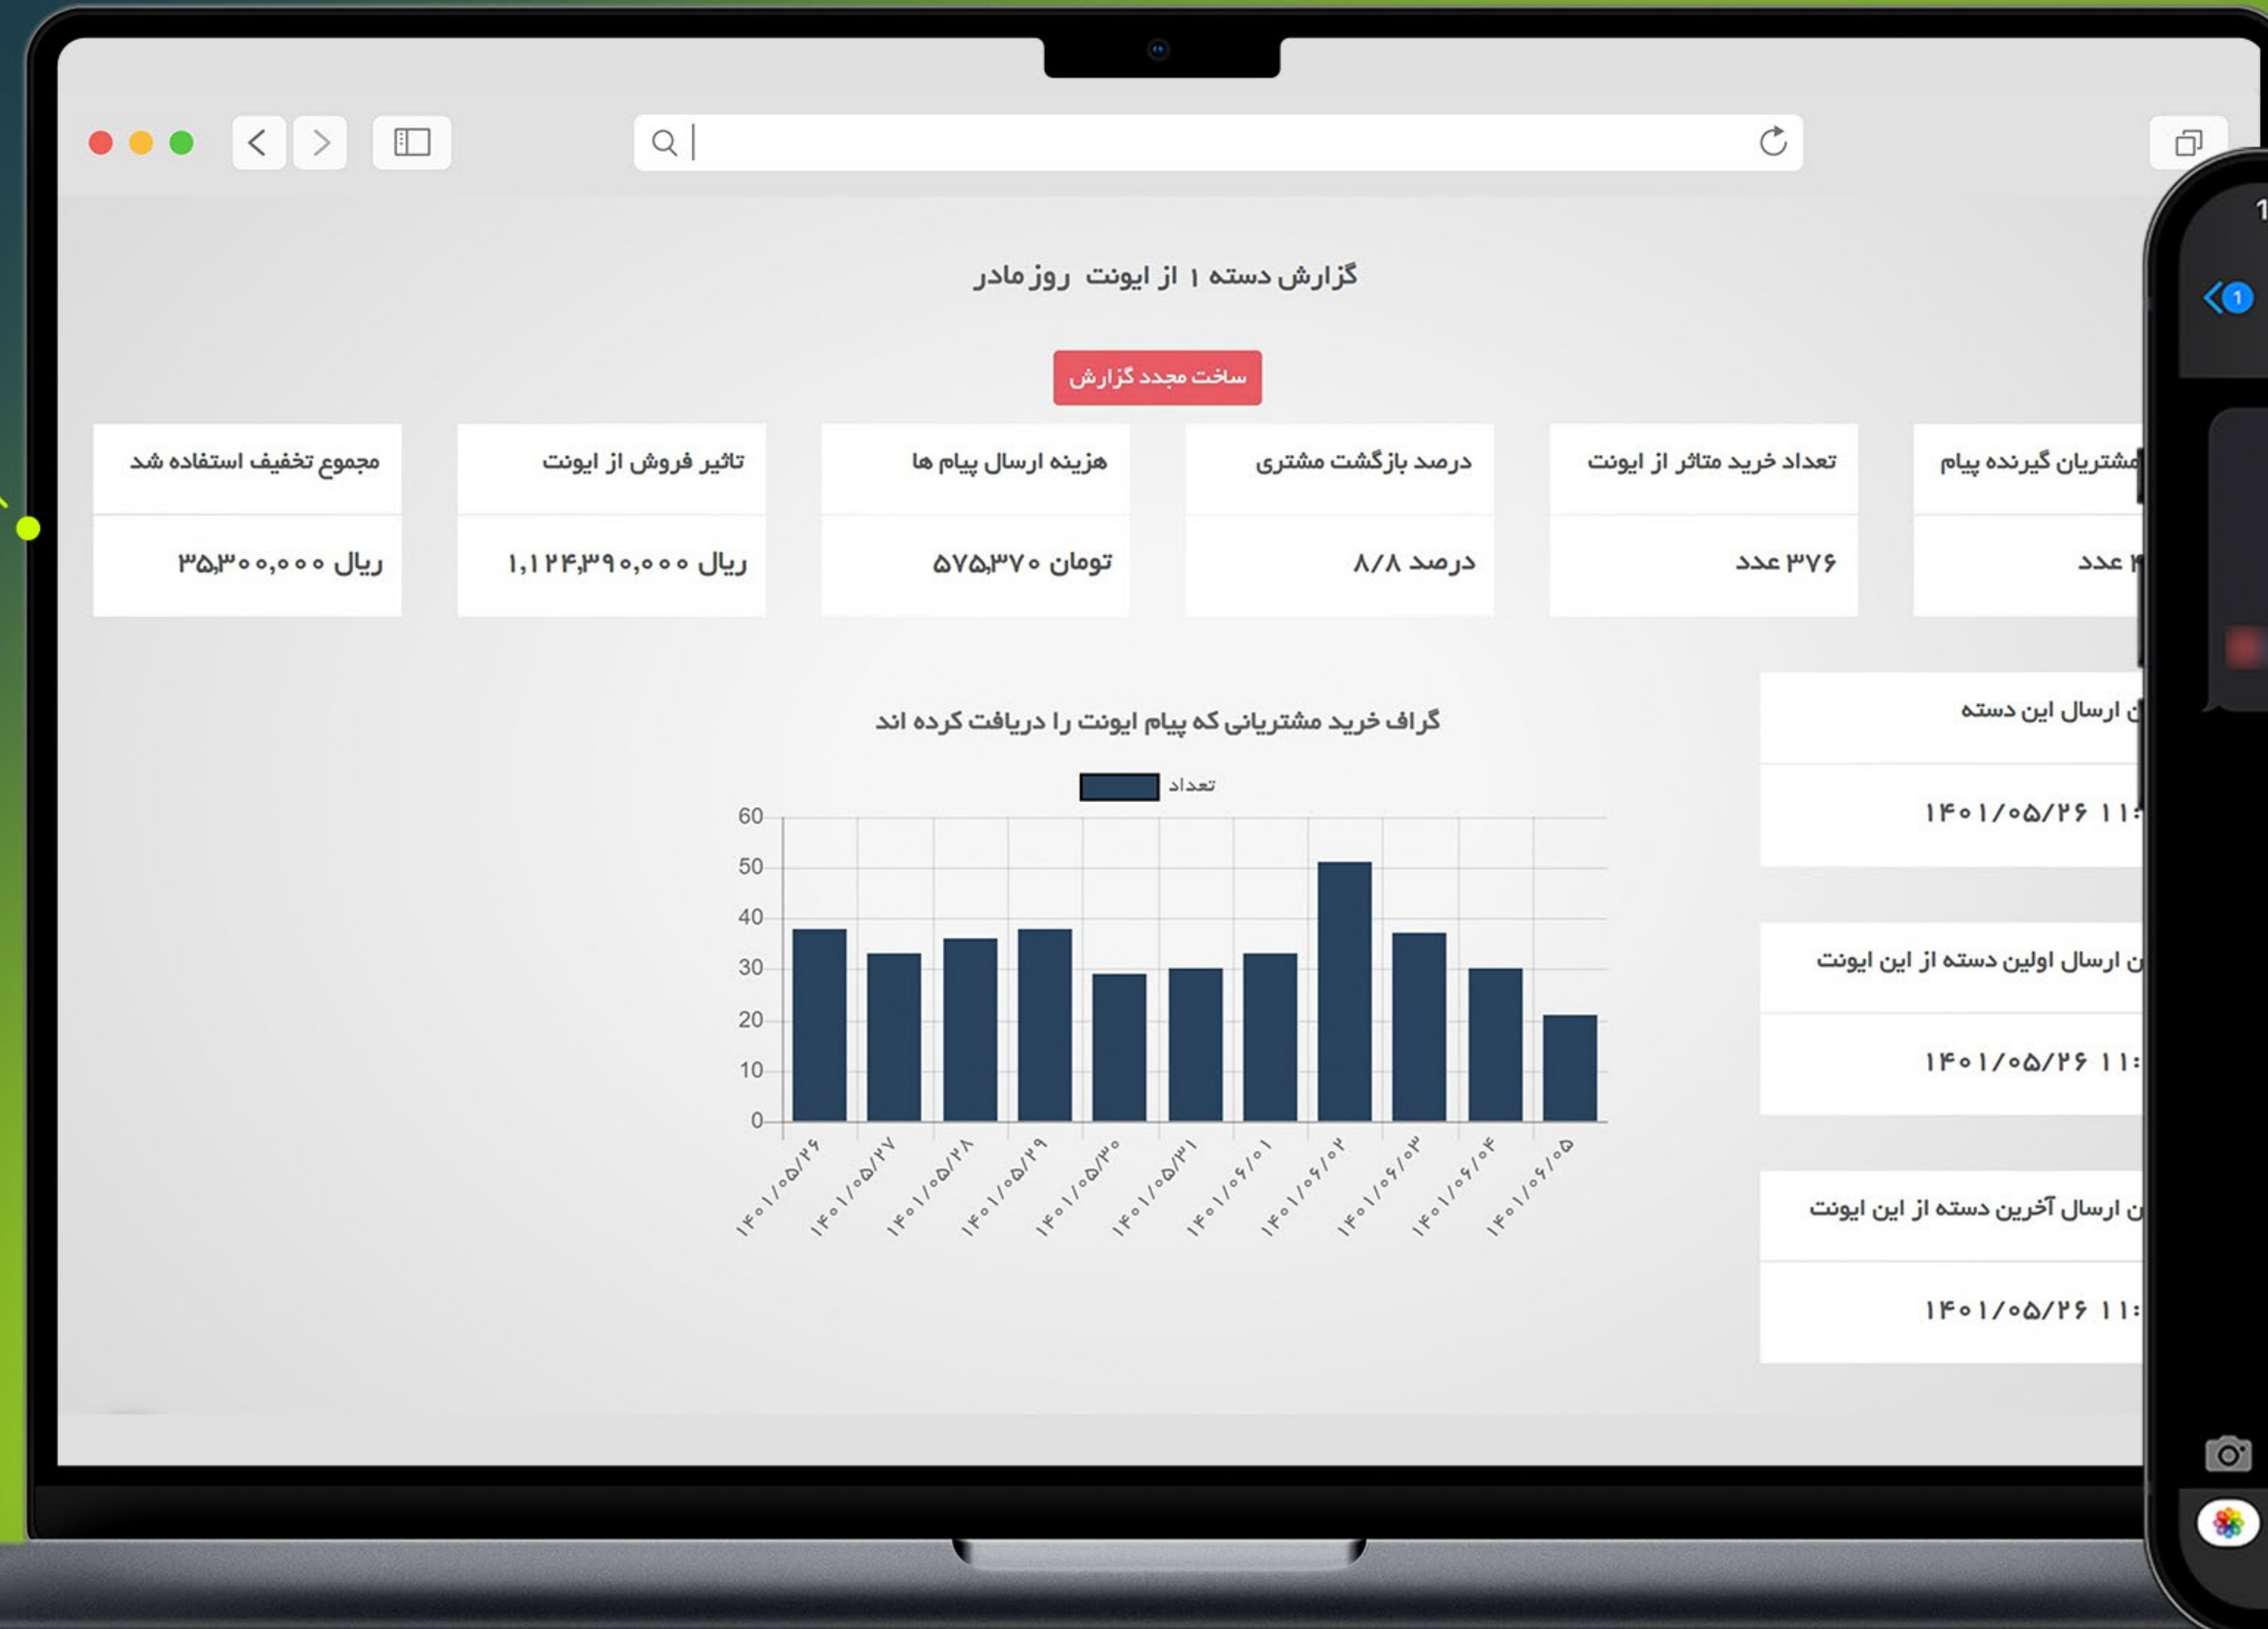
گزارش دسته ۱ از ایونت روز مادر

ساخت مجدد گزارش

| مشتریان گیرنده پیام | تعداد خرید متاثر از ایونت | درصد بازگشت مشتری | هزینه ارسال پیام ها | تاثیر فروش از ایونت | مجموع تخفیف استفاده شد |
|---|---|---|---|---|---|
| ۱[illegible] عدد | ۳۷۶ عدد | ۸/۸ درصد | ۵۷۵,۳۷۰ تومان | ۱,۱۲۴,۳۹۰,۰۰۰ ریال | ۳۵,۳۰۰,۰۰۰ ریال |

گراف خرید مشتریانی که پیام ایونت را دریافت کرده اند

تعداد

60
50
40
30
20
10
0

۱۴۰۱/۰۵/۲۶
۱۴۰۱/۰۵/۲۷
۱۴۰۱/۰۵/۲۸
۱۴۰۱/۰۵/۲۹
۱۴۰۱/۰۵/۳۰
۱۴۰۱/۰۵/۳۱
۱۴۰۱/۰۶/۰۱
۱۴۰۱/۰۶/۰۲
۱۴۰۱/۰۶/۰۳
۱۴۰۱/۰۶/۰۴
۱۴۰۱/۰۶/۰۵

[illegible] ارسال این دسته
۱۴۰۱/۰۵/۲۶ ۱۱:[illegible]

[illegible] ارسال اولین دسته از این ایونت
۱۴۰۱/۰۵/۲۶ ۱۱:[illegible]

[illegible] ارسال آخرین دسته از این ایونت
۱۴۰۱/۰۵/۲۶ ۱۱:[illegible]

1